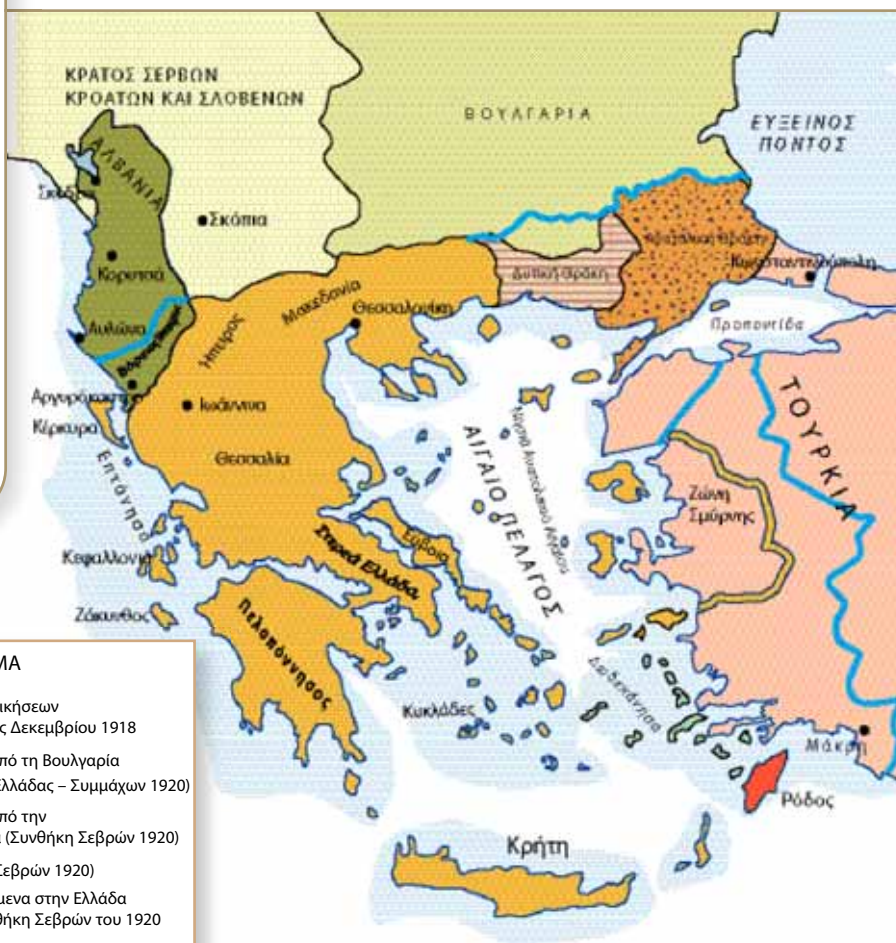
ΚΡΑΤΟΣ ΣΕΡΒΩΝ ΚΡΟΑΤΩΝ ΚΑΙ ΣΛΟΒΕΝΩΝ

ΒΟΥΛΓΑΡΙΑ

ΕΥΞΕΙΝΟΣ ΠΟΝΤΟΣ

ΑΛΒΑΝΙΑ

Σκόδρα

Σκόπια

Κορυτσά

Αυλώνα

Βόρειος Ήπειρος

Αργυρόκαστρο

Κέρκυρα

Επτάνησα

Ιωάννινα

Ήπειρος

Μακεδονία

Θεσσαλονίκη

Θεσσαλία

Δυτική Θράκη

Ανατολική Θράκη

Κωνσταντινούπολη

Προποντίδα

ΤΟΥΡΚΙΑ

Νησιά Ανατολικού Αιγαίου

ΑΙΓΑΙΟ ΠΕΛΑΓΟΣ

Ζώνη Σμύρνης

Κεφαλλονιά

Στερεά Ελλάδα

Εύβοια

Ζάκυνθος

Πελοπόννησος

Κυκλάδες

Δωδεκάνησα

Μάκρη

Ρόδος

Κρήτη

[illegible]ΜΑ

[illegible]ακήσεων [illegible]ς Δεκεμβρίου 1918

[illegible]πό τη Βουλγαρία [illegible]λλάδας – Συμμάχων 1920)

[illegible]πό την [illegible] (Συνθήκη Σεβρών 1920)

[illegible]εβρών 1920)

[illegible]μενα στην Ελλάδα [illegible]θήκη Σεβρών του 1920